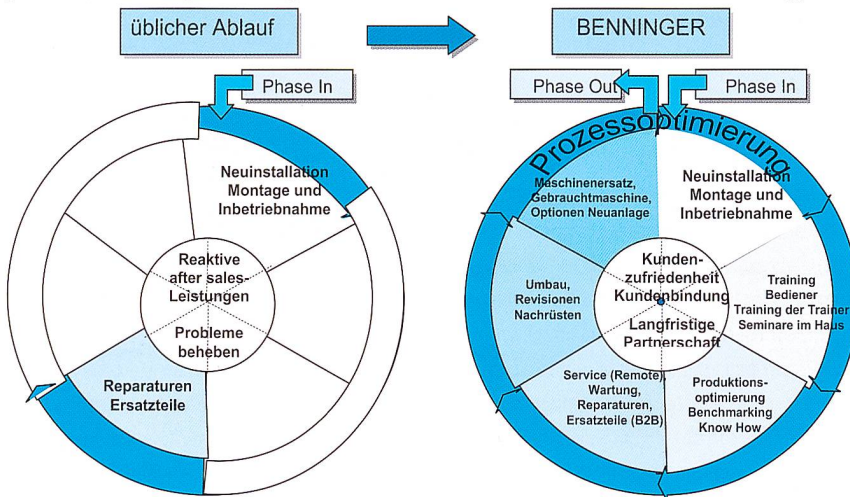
üblicher Ablauf

BENNINGER

Phase In

Neuinstallation Montage und Inbetriebnahme

Reaktive after sales-Leistungen

Probleme beheben

Reparaturen Ersatzteile

Phase Out

Phase In

Prozessoptimierung

Maschinenersatz, Gebrauchtmaschine, Optionen Neuanlage

Neuinstallation Montage und Inbetriebnahme

Kunden-zufriedenheit Kundenbindung

Langfristige Partnerschaft

Training Bediener Training der Trainer Seminare im Haus

Umbau, Revisionen Nachrüsten

Service (Remote) Wartung, Reparaturen, Ersatzteile (B2B)

Produktions-optimierung Benchmarking Know How